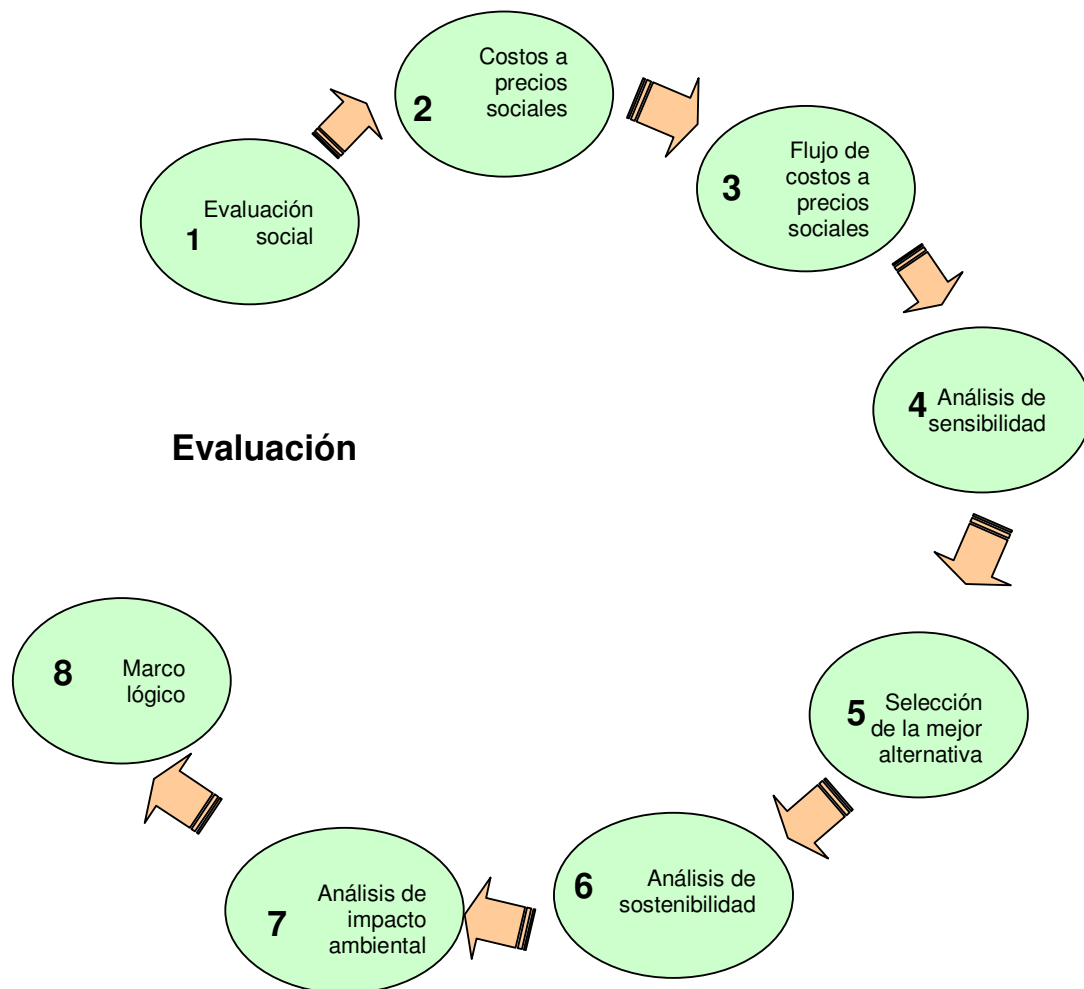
1 Evaluación social

2 Costos a precios sociales

3 Flujo de costos a precios sociales

4 Análisis de sensibilidad

Evaluación

5 Selección de la mejor alternativa

6 Análisis de sostenibilidad

7 Análisis de impacto ambiental

8 Marco lógico